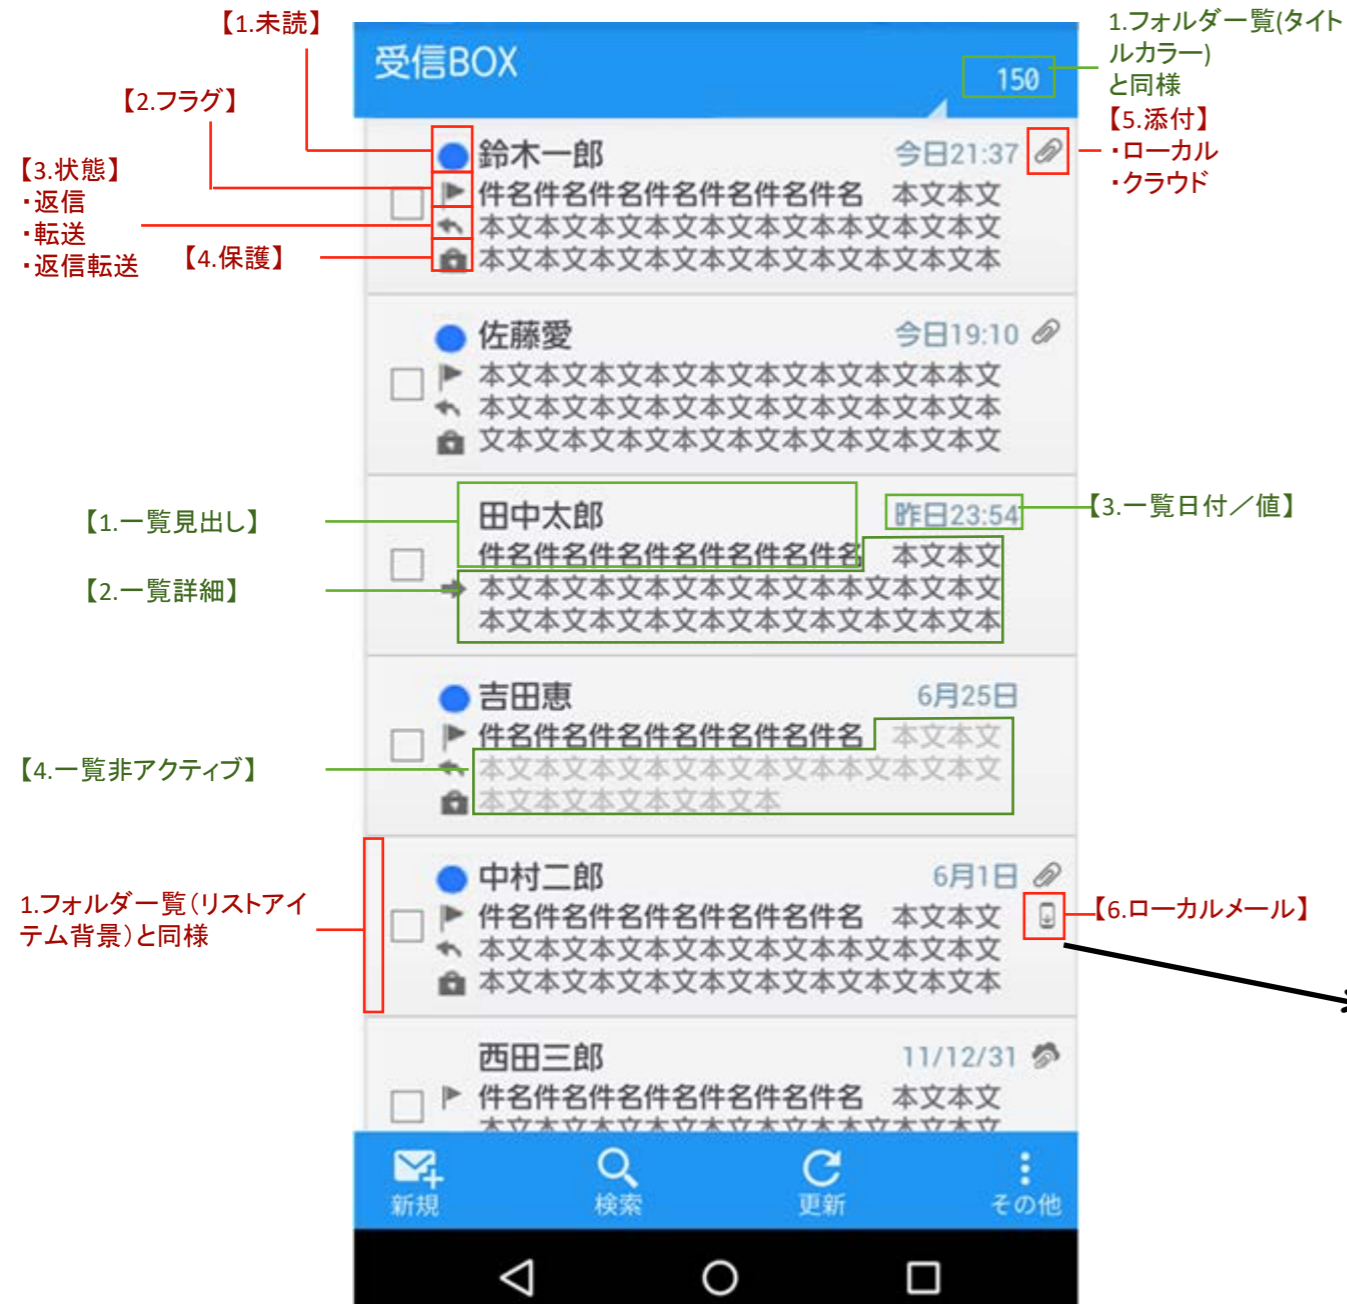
【1.未読】

【2.フラグ】

【3.状態】
・返信
・転送
・返信転送

【4.保護】

受信BOX

150

1.フォルダー覧(タイトルカラー)と同様

【5.添付】
・ローカル
・クラウド

鈴木一郎 今日21:37
件名件名件名件名件名件名件名 本文本文
本文本文本文本文本文本文本文本文本文
本文本文本文本文本文本文本文本文本文本

佐藤愛 今日19:10
本文本文本文本文本文本文本文本文本文
本文本文本文本文本文本文本文本文本文本
文本文本文本文本文本文本文本文本文本文

【1.一覧見出し】

田中太郎 昨日23:54

【3.一覧日付／値】

件名件名件名件名件名件名件名 本文本文
本文本文本文本文本文本文本文本文本文
本文本文本文本文本文本文本文本文本文本

【2.一覧詳細】

吉田恵 6月25日
件名件名件名件名件名件名件名 本文本文
本文本文本文本文本文本文本文本文本文
本文本文本文本文本文本

【4.一覧非アクティブ】

中村二郎 6月1日
件名件名件名件名件名件名件名 本文本文
本文本文本文本文本文本文本文本文本文
本文本文本文本文本文本文本文本文本文本

1.フォルダー覧(リストアイテム背景)と同様

【6.ローカルメール】

西田三郎 11/12/31
件名件名件名件名件名件名件名 本文本文

新規 検索 更新 その他